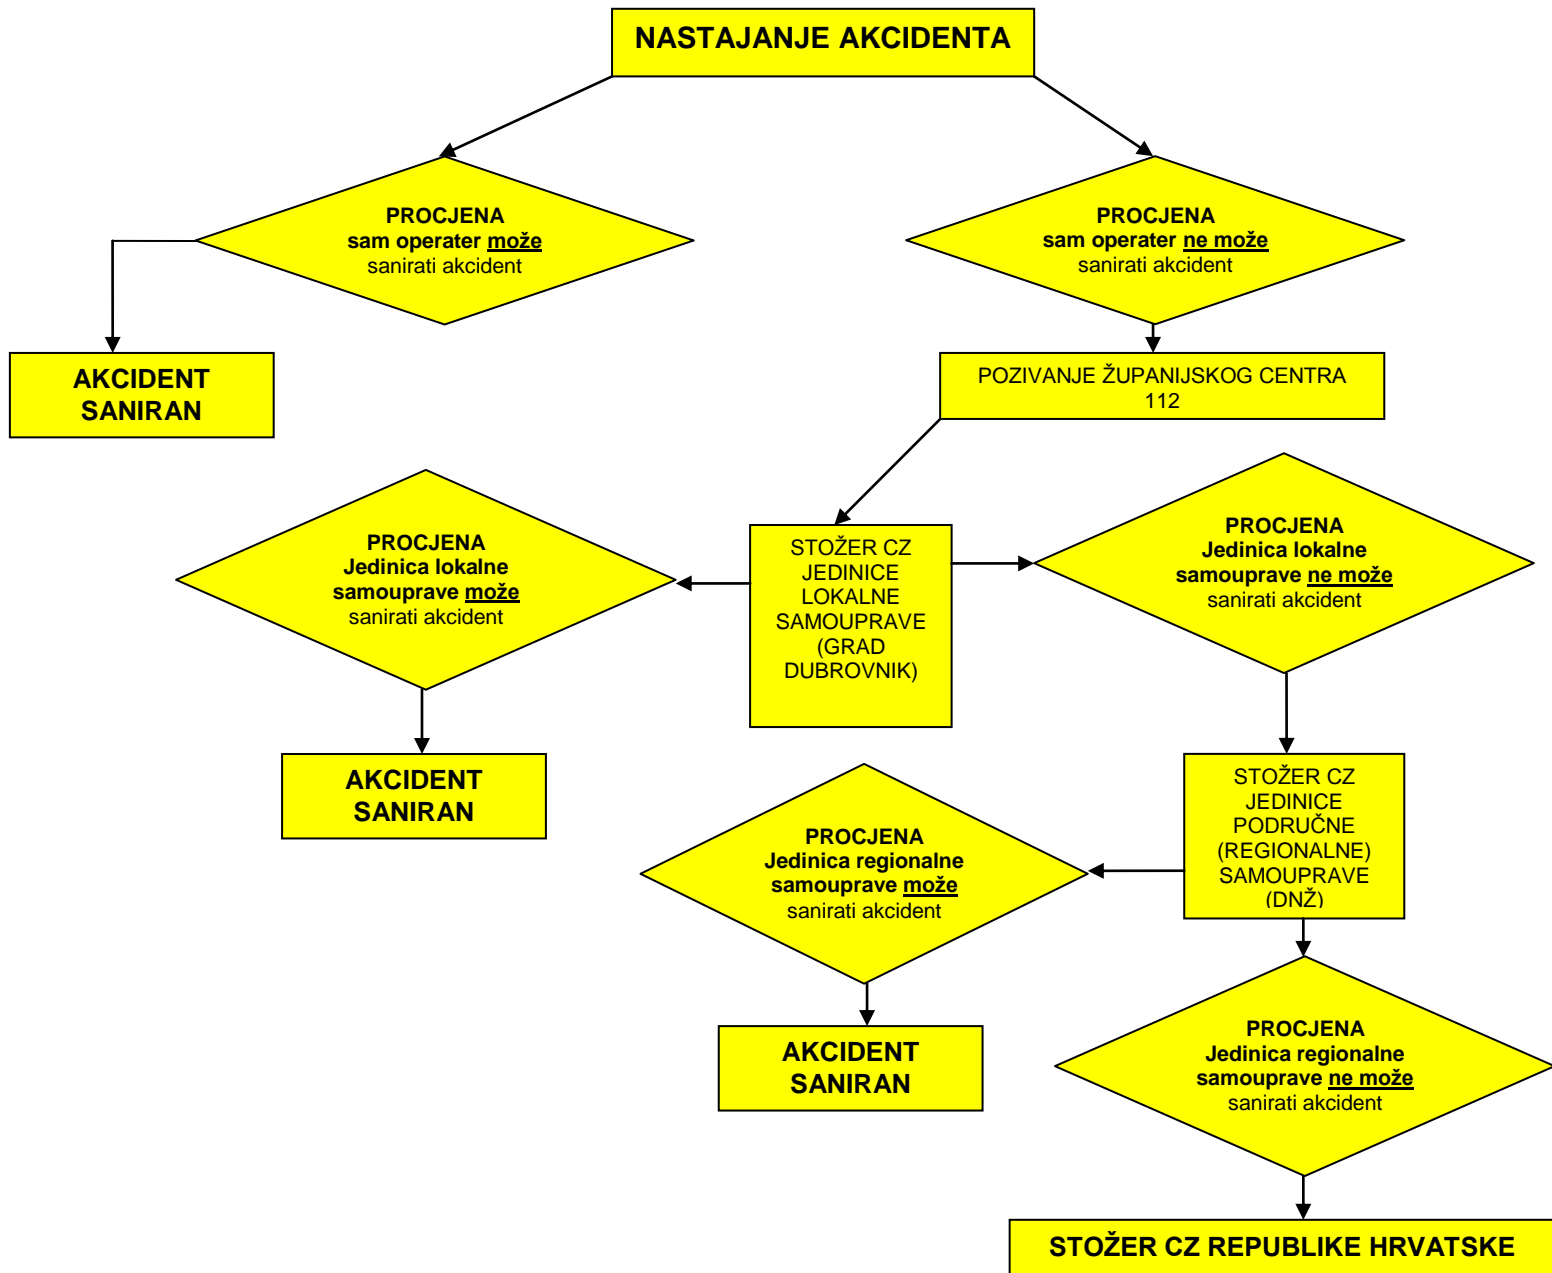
NASTAJANJE AKCIDENTA

PROCJENA
sam operater može
sanirati akcident

PROCJENA
sam operater ne može
sanirati akcident

AKCIDENT SANIRAN

POZIVANJE ŽUPANIJSKOG CENTRA 112

PROCJENA
Jedinica lokalne samouprave može
sanirati akcident

STOŽER CZ JEDINICE LOKALNE SAMOUPRAVE (GRAD DUBROVNIK)

PROCJENA
Jedinica lokalne samouprave ne može
sanirati akcident

AKCIDENT SANIRAN

STOŽER CZ JEDINICE PODRUČNE (REGIONALNE) SAMOUPRAVE (DNŽ)

PROCJENA
Jedinica regionalne samouprave može
sanirati akcident

AKCIDENT SANIRAN

PROCJENA
Jedinica regionalne samouprave ne može
sanirati akcident

STOŽER CZ REPUBLIKE HRVATSKE